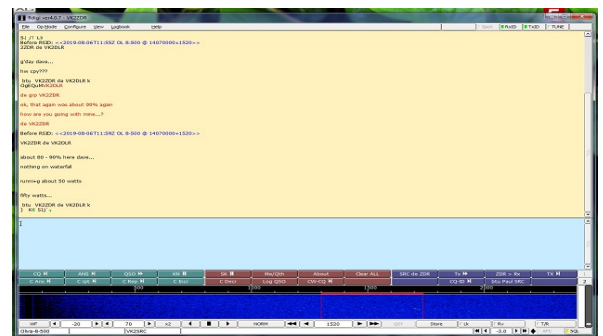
fldigi ver4.0.7 - VK2ZDR

File  Op Mode  Configure  View  Logbook  Help

Spot  RxID  TxID  TUNE

$) /? L)
Before RSID: <<2019-08-06T11:35Z OL 8-500 @ 14070000+1520>>
2ZDR de VK2DLR

g'day dave...

hw cpy???

btu VK2ZDR de VK2DLR k
GqEQuMVK2DLR

de grp VK2ZDR

ok, that again was about 90% again

how are you going with mine...?

de VK2ZDR

Before RSID: <<2019-08-06T11:39Z OL 8-500 @ 14070000+1520>>

VK2ZDR de VK2DLR

about 80 - 90% here dave...

nothing on waterfall

running about 50 watts

Why watts...

btu VK2ZDR de VK2DLR k
) Kd S); ,

CQ | ANS | QSO | KN | SK | Me/Qth | About | Clear ALL | SRC de ZDR | Tx | ZDR > Rx | TX
C Ans | C qrt | C Rep | C Ext | C Decl | Log QSO | CW-CQ | | | CQ-ID | Stu Paul SRC |

1000  1500  2000

WF  -20  70  x2  NORM  1520  QSY  Store  Lk  Rv  T/R

Olivia 8-500  VK2SRC  -3.0  AFC  SQL